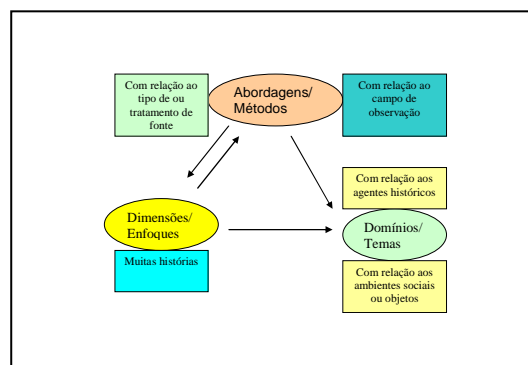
Com relação ao tipo de ou tratamento de fonte

Abordagens/ Métodos

Com relação ao campo de observação

Com relação aos agentes históricos

Dimensões/ Enfoques

Muitas histórias

Domínios/ Temas

Com relação aos ambientes sociais ou objetos